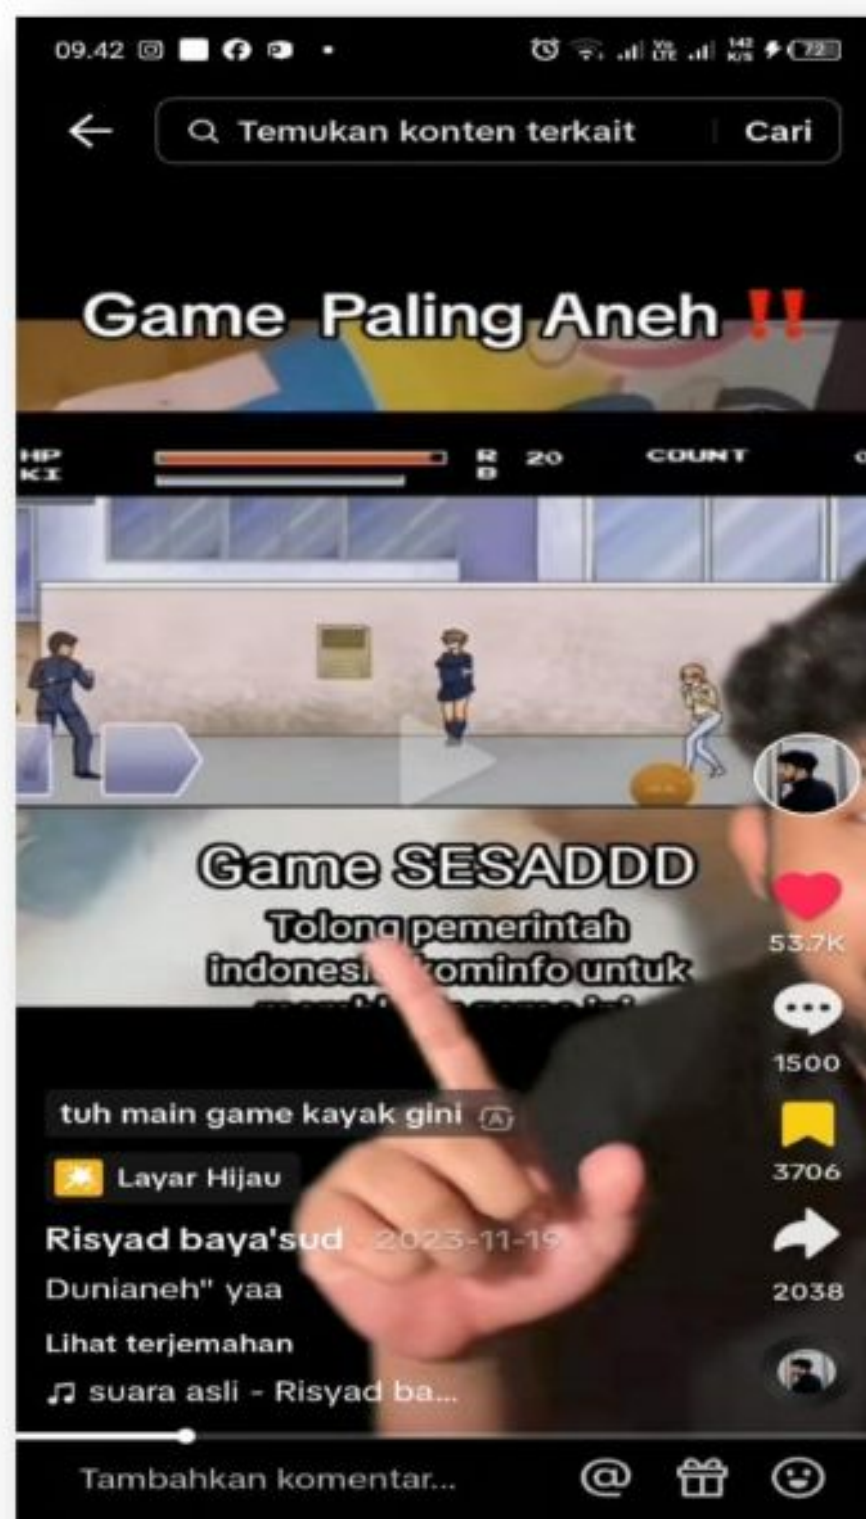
09.42

Temukan konten terkait

Cari

Game Paling Aneh ‼

HP
KI

R
B

20

COUNT

Game SESADDD
Tolong pemerintah indonesi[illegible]kominfo untuk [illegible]

53.7K

1500

3706

2038

tuh main game kayak gini

Layar Hijau

Risyad baya'sud 2023-11-19

Dunianeh" yaa

Lihat terjemahan

♫ suara asli - Risyad ba...

Tambahkan komentar...